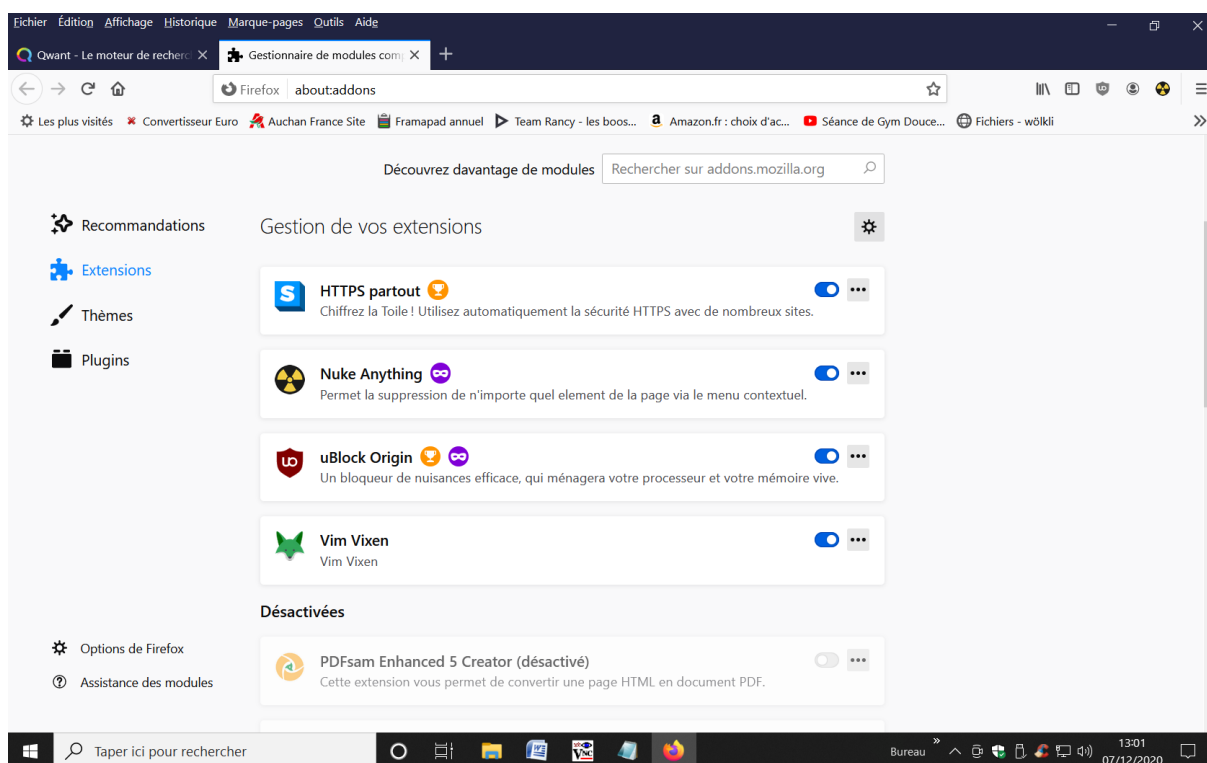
Fichier Édition Affichage Historique Marque-pages Outils Aide

Qwant - Le moteur de recherc ×
Gestionnaire de modules comp ×
+

Firefox about:addons

Les plus visités Convertisseur Euro Auchan France Site Framapad annuel Team Rancy - les boos... Amazon.fr : choix d'ac... Séance de Gym Douce... Fichiers - wölkli

Découvrez davantage de modules Rechercher sur addons.mozilla.org

Recommandations
Extensions
Thèmes
Plugins

Gestion de vos extensions

HTTPS partout
Chiffrez la Toile ! Utilisez automatiquement la sécurité HTTPS avec de nombreux sites.

Nuke Anything
Permet la suppression de n'importe quel element de la page via le menu contextuel.

uBlock Origin
Un bloqueur de nuisances efficace, qui ménagera votre processeur et votre mémoire vive.

Vim Vixen
Vim Vixen

Désactivées

PDFsam Enhanced 5 Creator (désactivé)
Cette extension vous permet de convertir une page HTML en document PDF.

Options de Firefox
Assistance des modules

Taper ici pour rechercher

Bureau
13:01
07/12/2020